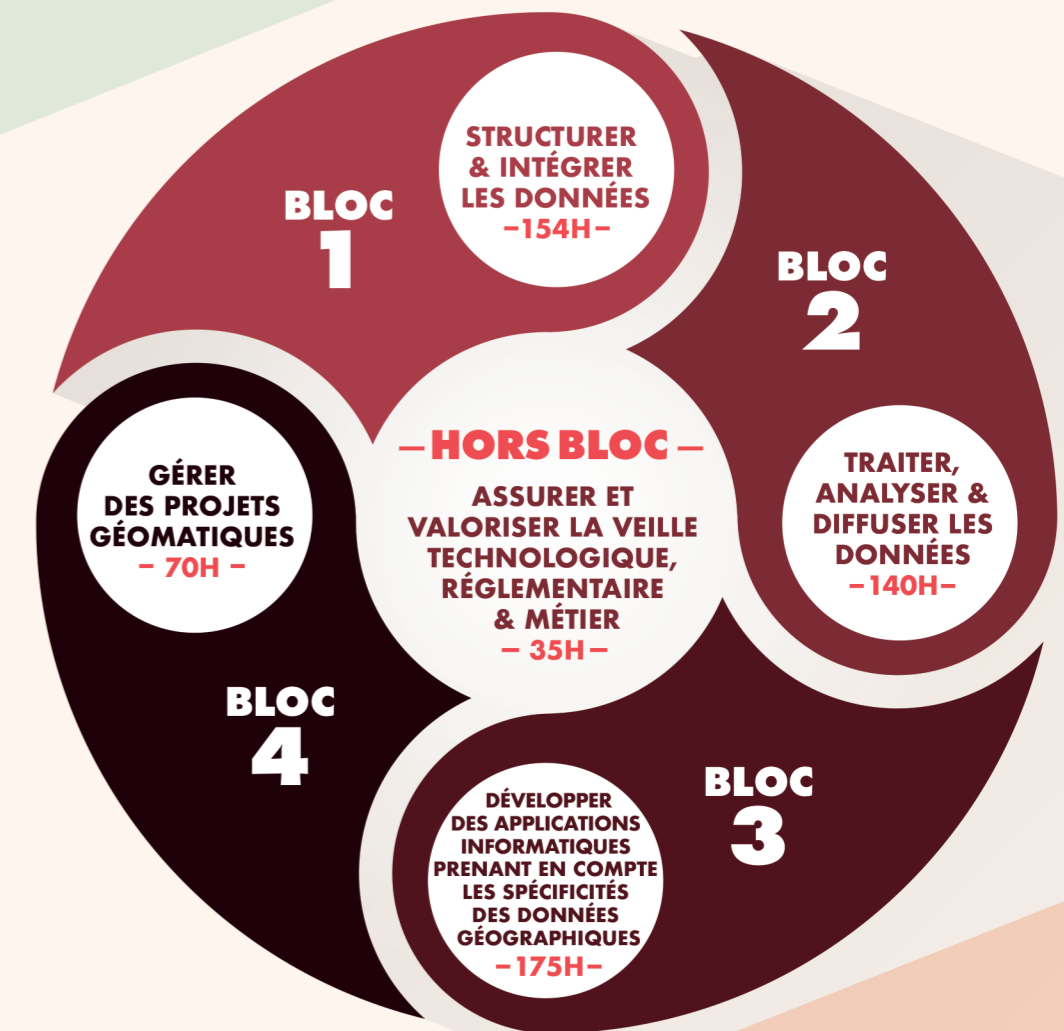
BLOC
1

STRUCTURER & INTÉGRER LES DONNÉES
–154H–

BLOC
2

TRAITER, ANALYSER & DIFFUSER LES DONNÉES
–140H–

BLOC
3

DÉVELOPPER DES APPLICATIONS INFORMATIQUES PRENANT EN COMPTE LES SPÉCIFICITÉS DES DONNÉES GÉOGRAPHIQUES
–175H–

BLOC
4

GÉRER DES PROJETS GÉOMATIQUES
– 70H –

– HORS BLOC –
ASSURER ET VALORISER LA VEILLE TECHNOLOGIQUE, RÉGLEMENTAIRE & MÉTIER
– 35H –